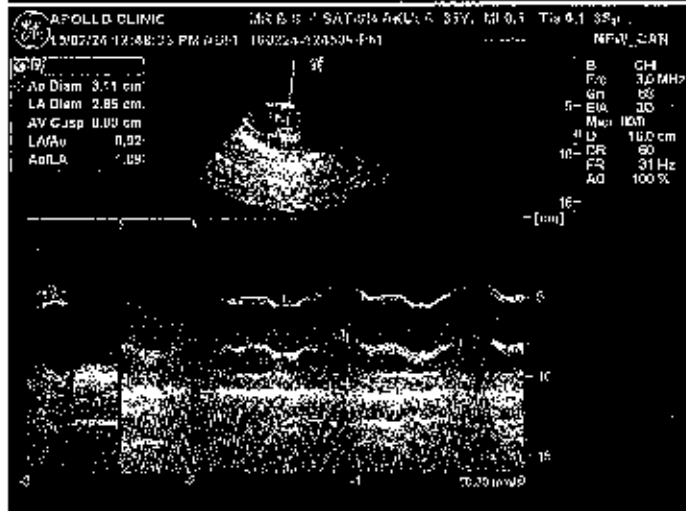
APOLLO CLINIC
15/07/24 12:48:35 PM ADM 160724-124504-PM
MR B S P SATYANARAYANA 35Y, MI 0.5 TIs 0.1 3Sp
NEW_CAN
Ao Diam 3.11 cm
LA Diam 2.85 cm
AV Cusp 0.00 cm
LA/Ao 0.92
Ao/LA 1.09
B CHI
F/c 3.0 MHz
Gn 68
E/A 3/3
Map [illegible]
D 16.0 cm
DR 60
FR 31 Hz
AO 100 %
5
10
15
[cm]
5
10
15
-3
-2
-1
50.00 mm/s